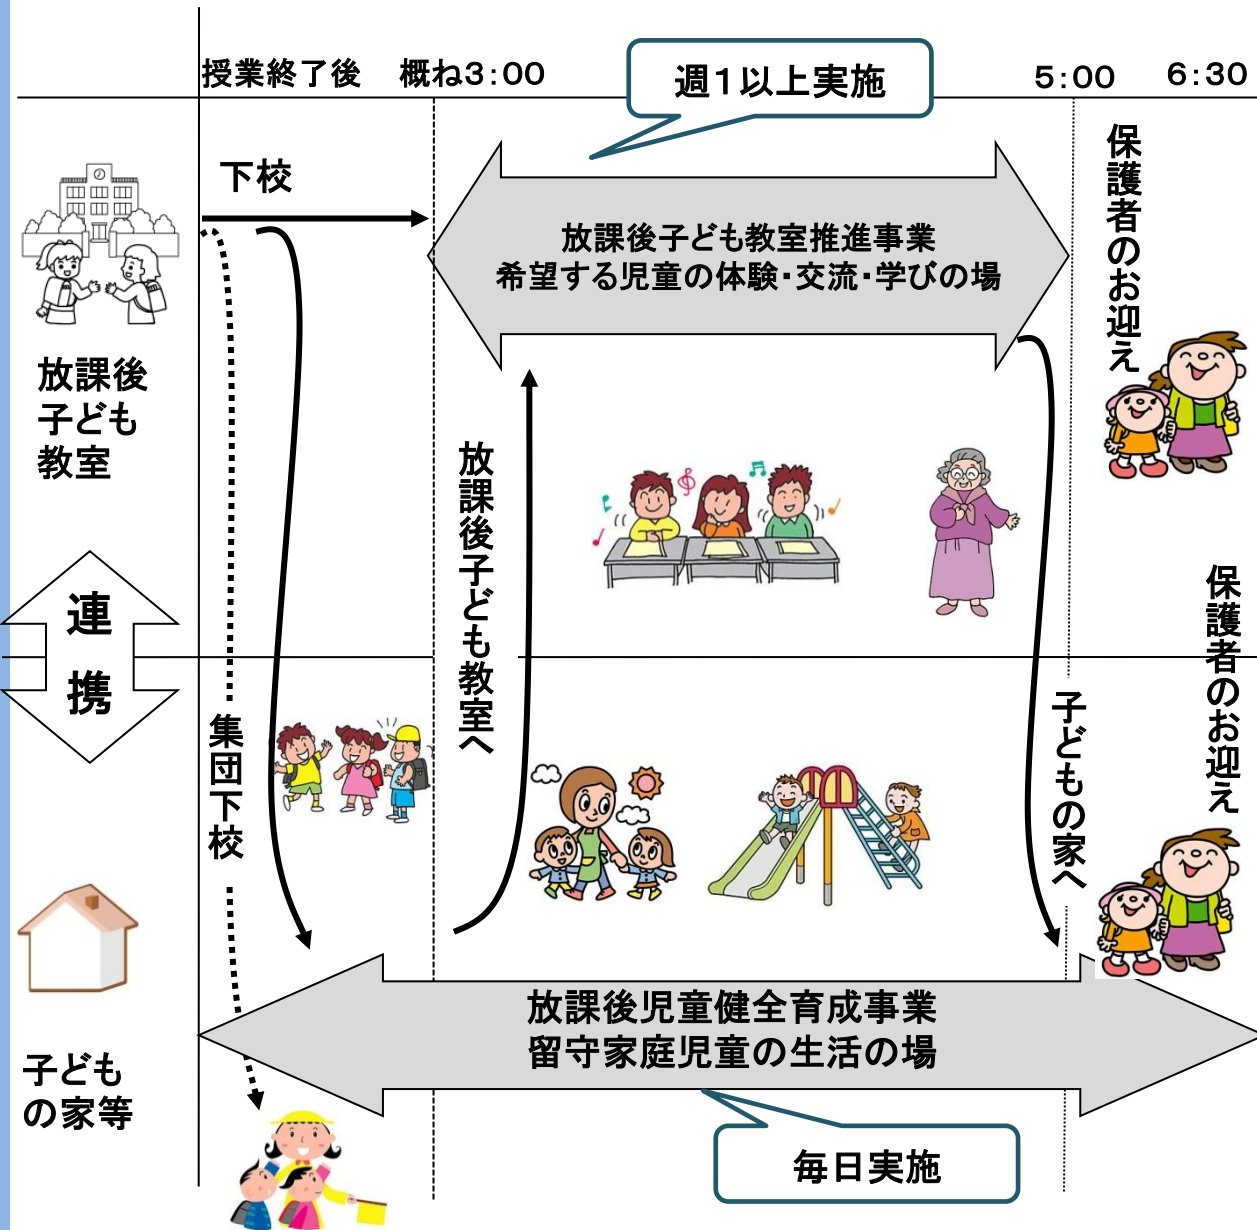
授業終了後　概ね3:00

週１以上実施

5:00　6:30

下校

放課後子ども教室推進事業
希望する児童の体験・交流・学びの場

保護者のお迎え

放課後子ども教室

連携

集団下校

放課後子ども教室へ

子どもの家へ

保護者のお迎え

子どもの家等

放課後児童健全育成事業
留守家庭児童の生活の場

毎日実施